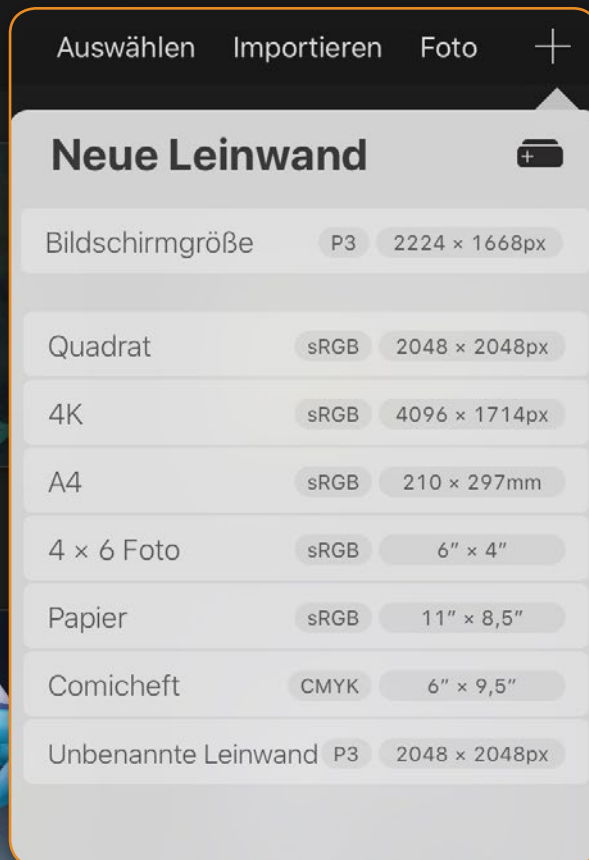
Auswählen Importieren Foto +

Neue Leinwand

Bildschirmgröße P3 2224 × 1668px

Quadrat sRGB 2048 × 2048px
4K sRGB 4096 × 1714px
A4 sRGB 210 × 297mm
4 × 6 Foto sRGB 6″ × 4″
Papier sRGB 11″ × 8,5″
Comicheft CMYK 6″ × 9,5″
Unbenannte Leinwand P3 2048 × 2048px